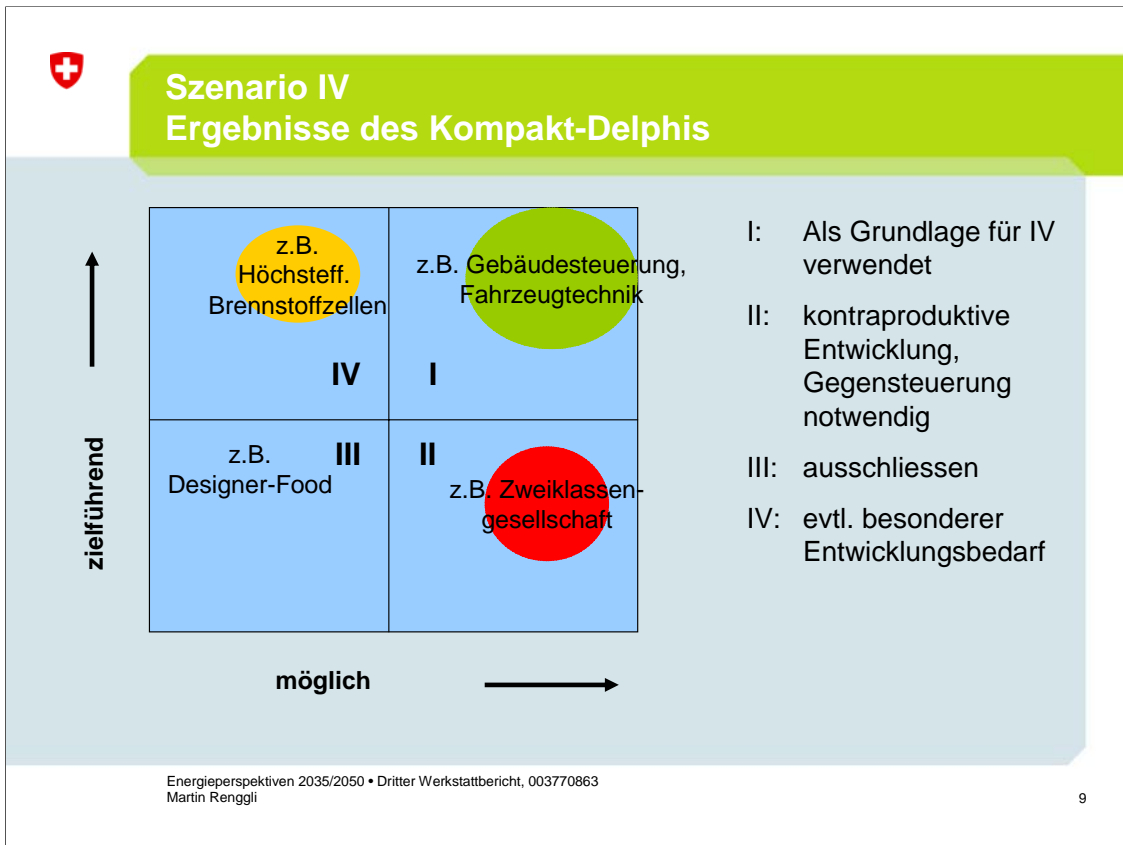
Szenario IV
Ergebnisse des Kompakt-Delphis

z.B. Höchsteff. Brennstoffzellen

z.B. Gebäudesteuerung, Fahrzeugtechnik

IV

I

z.B. Designer-Food

III

II

z.B. Zweiklassengesellschaft

zielführend

möglich

I: Als Grundlage für IV verwendet

II: kontraproduktive Entwicklung, Gegensteuerung notwendig

III: ausschliessen

IV: evtl. besonderer Entwicklungsbedarf

Energieperspektiven 2035/2050 • Dritter Werkstattbericht, 003770863
Martin Renggli

9